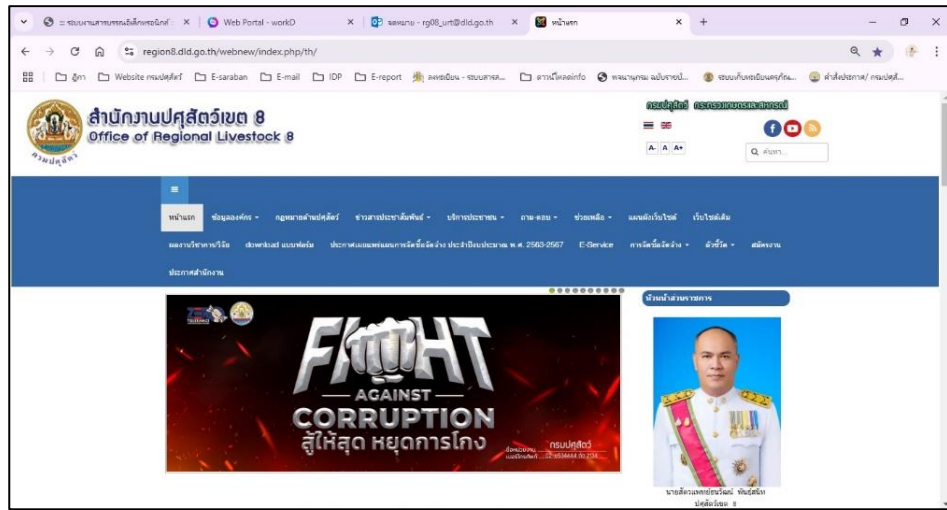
= ระบบงานสารบรรณอิเล็กทรอนิกส์ | Web Portal - workD | จดหมาย - rg08_urt@dld.go.th | หน้าแรก

region8.dld.go.th/webnew/index.php/th/

อื่นๆ | Website กรมปศุสัตว์ | E-saraban | E-mail | IDP | E-report | ลงทะเบียน - ระบบสารส... | ดาวน์โหลดinfo | พจนานุกรม ฉบับราชบั... | ระบบเก็บทะเบียนครุภัณ... | คำสั่งประกาศ/ กรมปศุสั...

สำนักงานปศุสัตว์เขต 8
Office of Regional Livestock 8

กรมปศุสัตว์ กระทรวงเกษตรและสหกรณ์

A- A A+

ค้นหา

หน้าแรก | ข้อมูลองค์กร | กฎหมายด้านปศุสัตว์ | ข่าวสารประชาสัมพันธ์ | บริการประชาชน | ถาม-ตอบ | ช่วยเหลือ | แผนผังเว็บไซต์ | เว็บไซต์เดิม

ผลงานวิชาการ/วิจัย | download แบบฟอร์ม | ประกาศแผนแม่บทการจัดซื้อจัดจ้าง ประจำปีงบประมาณ พ.ศ. 2563-2567 | E-Service | การจัดซื้อจัดจ้าง | ตัวชี้วัด | สมัครงาน

ประกาศสำนักงาน

หัวหน้าส่วนราชการ

FIGHT
AGAINST
CORRUPTION
สู้ให้สุด หยุดการโกง

กรมปศุสัตว์

นายสัตวแพทย์ชยวัฒน์ พันธ์สนิท
ปศุสัตว์เขต 8